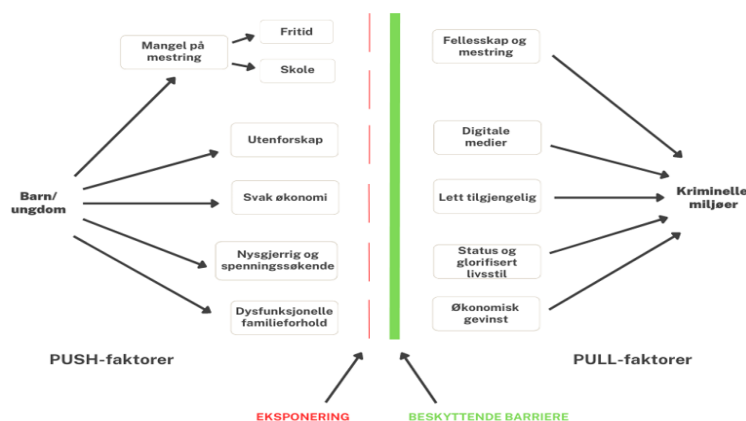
Mangel på mestring

Fritid

Skole

Utenforskap

Barn/ ungdom

Svak økonomi

Nysgjerrig og spenningssøkende

Dysfunksjonelle familieforhold

PUSH-faktorer

Fellesskap og mestring

Digitale medier

Lett tilgjengelig

Status og glorifisert livsstil

Økonomisk gevinst

Kriminelle miljøer

PULL-faktorer

EKSPONERING

BESKYTTENDE BARRIERE